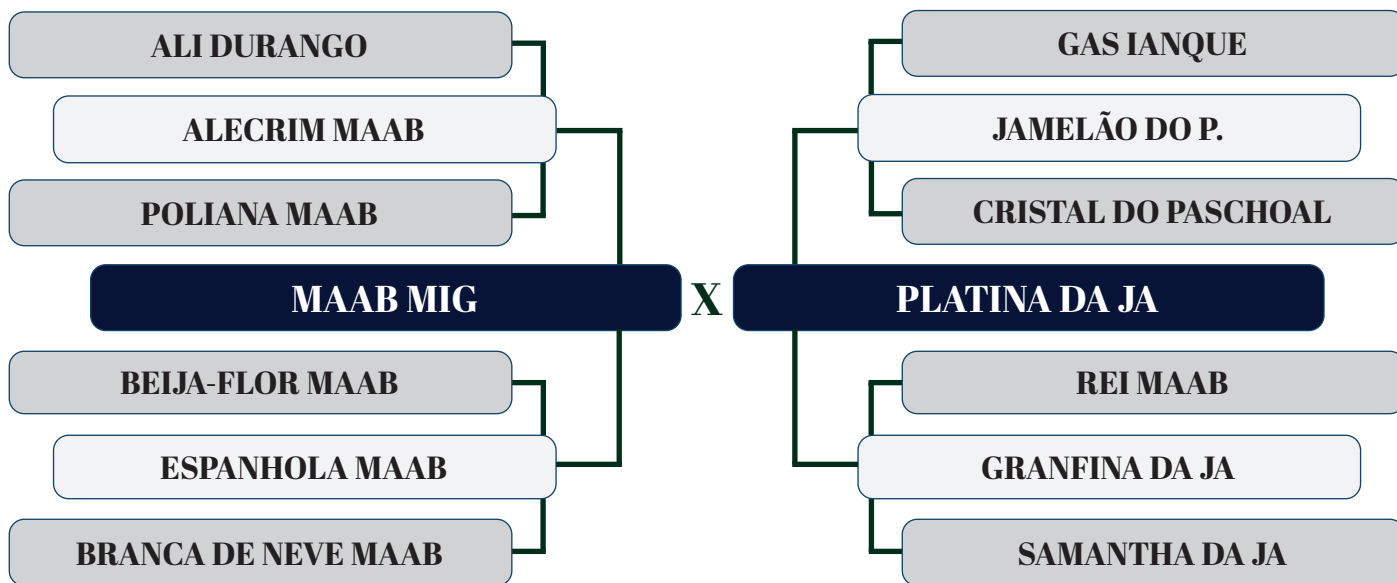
ALI DURANGO

ALECRIM MAAB

POLIANA MAAB

MAAB MIG

BEIJA-FLOR MAAB

ESPANHOLA MAAB

BRANCA DE NEVE MAAB

X

GAS IANQUE

JAMELÃO DO P.

CRISTAL DO PASCHOAL

PLATINA DA JA

REI MAAB

GRANFINA DA JA

SAMANTHA DA JA